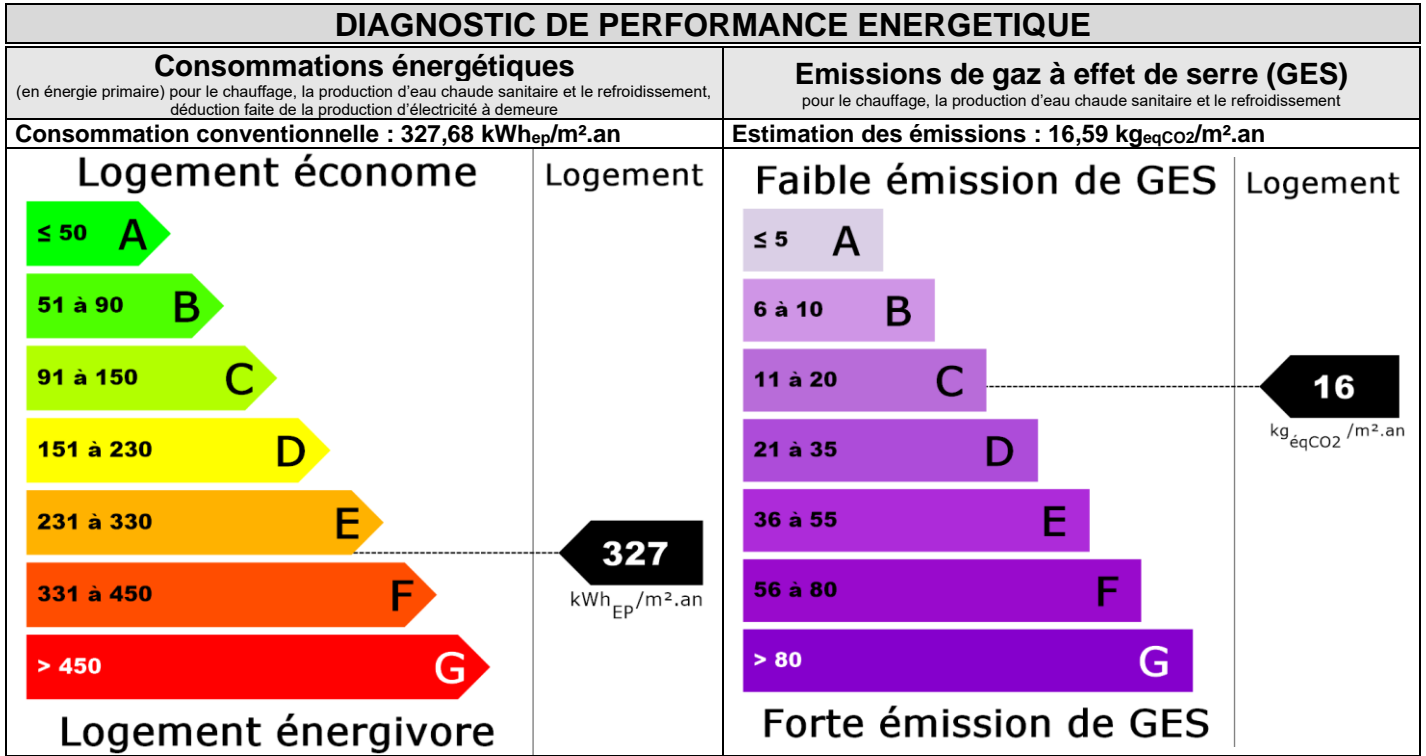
DIAGNOSTIC DE PERFORMANCE ENERGETIQUE

Consommations énergétiques
(en énergie primaire) pour le chauffage, la production d'eau chaude sanitaire et le refroidissement, déduction faite de la production d'électricité à demeure

Consommation conventionnelle : 327,68 kWh$_{ep}$/m².an

Logement économe

Logement

≤ 50 A
51 à 90 B
91 à 150 C
151 à 230 D
231 à 330 E
331 à 450 F
> 450 G

327
kWh$_{EP}$/m².an

Logement énergivore

Emissions de gaz à effet de serre (GES)
pour le chauffage, la production d'eau chaude sanitaire et le refroidissement

Estimation des émissions : 16,59 kg$_{eqCO2}$/m².an

Faible émission de GES

Logement

≤ 5 A
6 à 10 B
11 à 20 C
21 à 35 D
36 à 55 E
56 à 80 F
> 80 G

16
kg$_{éqCO2}$/m².an

Forte émission de GES